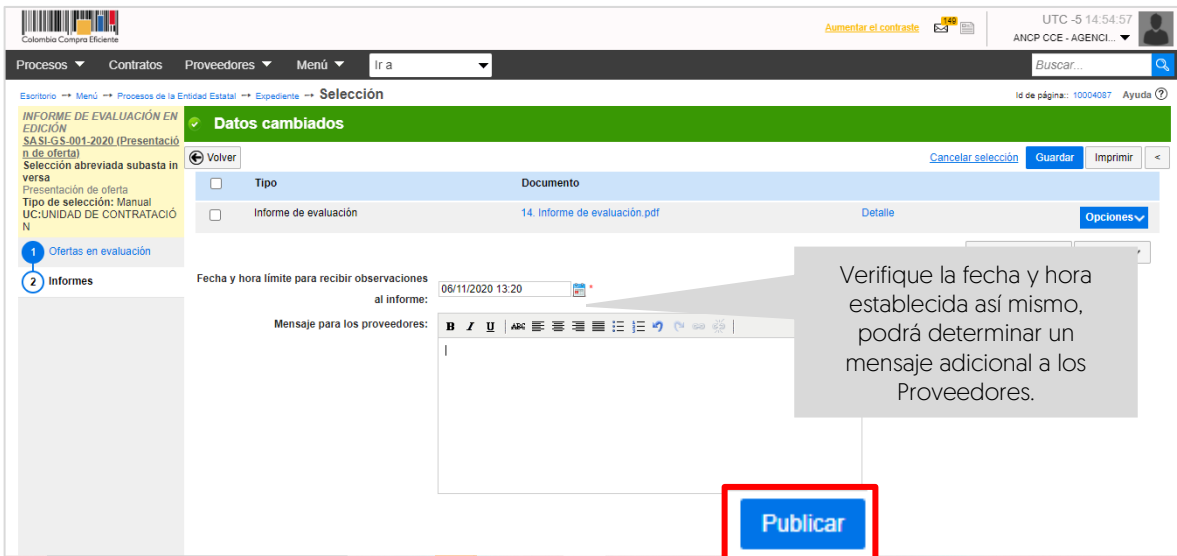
Colombia Compra Eficiente

Aumentar el contraste 149

UTC -5 14:54:57

ANCP CCE - AGENCI...

Procesos Contratos Proveedores Menú Ir a

Buscar...

Escritorio → Menú → Procesos de la Entidad Estatal → Expediente → Selección

Id de página:: 10004087 Ayuda

INFORME DE EVALUACIÓN EN EDICIÓN
SASI-GS-001-2020 (Presentación de oferta)
Selección abreviada subasta inversa
Presentación de oferta
Tipo de selección: Manual
UC:UNIDAD DE CONTRATACIÓN

1 Ofertas en evaluación
2 Informes

Datos cambiados

Volver

Cancelar selección Guardar Imprimir <

| | Tipo | Documento | | |
|---|---|---|---|---|
| | Informe de evaluación | 14. Informe de evaluación.pdf | Detalle | Opciones |

Fecha y hora límite para recibir observaciones al informe: 06/11/2020 13:20 *

Mensaje para los proveedores:

Verifique la fecha y hora establecida así mismo, podrá determinar un mensaje adicional a los Proveedores.

Publicar